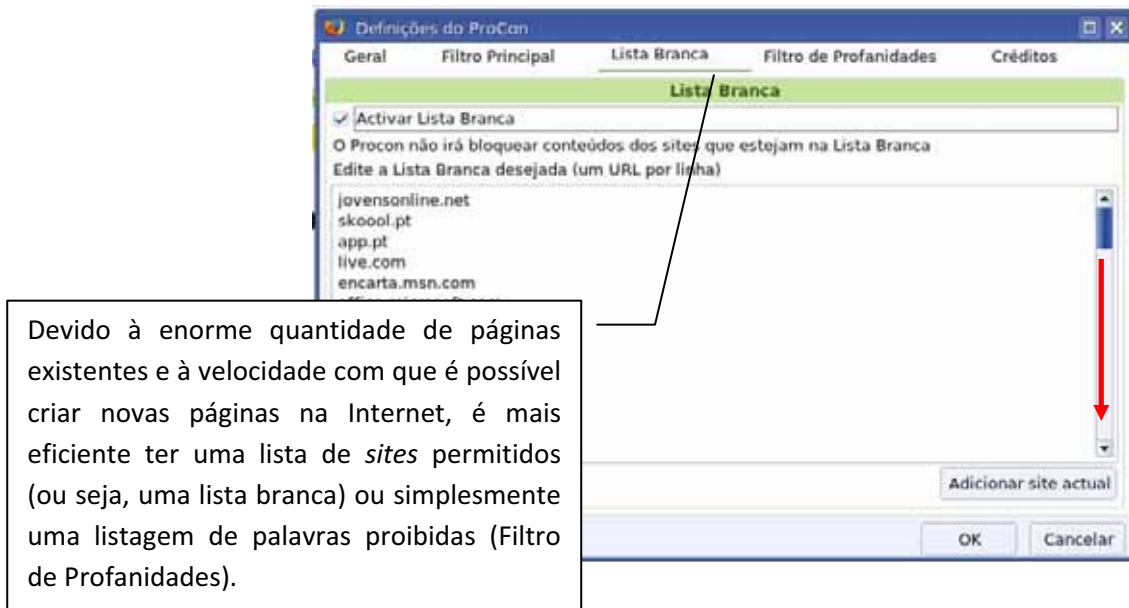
Definições do ProCon

Geral | Filtro Principal | Lista Branca | Filtro de Profanidades | Créditos

Lista Branca

Activar Lista Branca

O Procon não irá bloquear conteúdos dos sites que estejam na Lista Branca

Edite a Lista Branca desejada (um URL por linha)

jovensonline.net
skoool.pt
app.pt
live.com
encarta.msn.com
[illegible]

Adicionar site actual

OK

Cancelar

Devido à enorme quantidade de páginas existentes e à velocidade com que é possível criar novas páginas na Internet, é mais eficiente ter uma lista de *sites* permitidos (ou seja, uma lista branca) ou simplesmente uma listagem de palavras proibidas (Filtro de Profanidades).